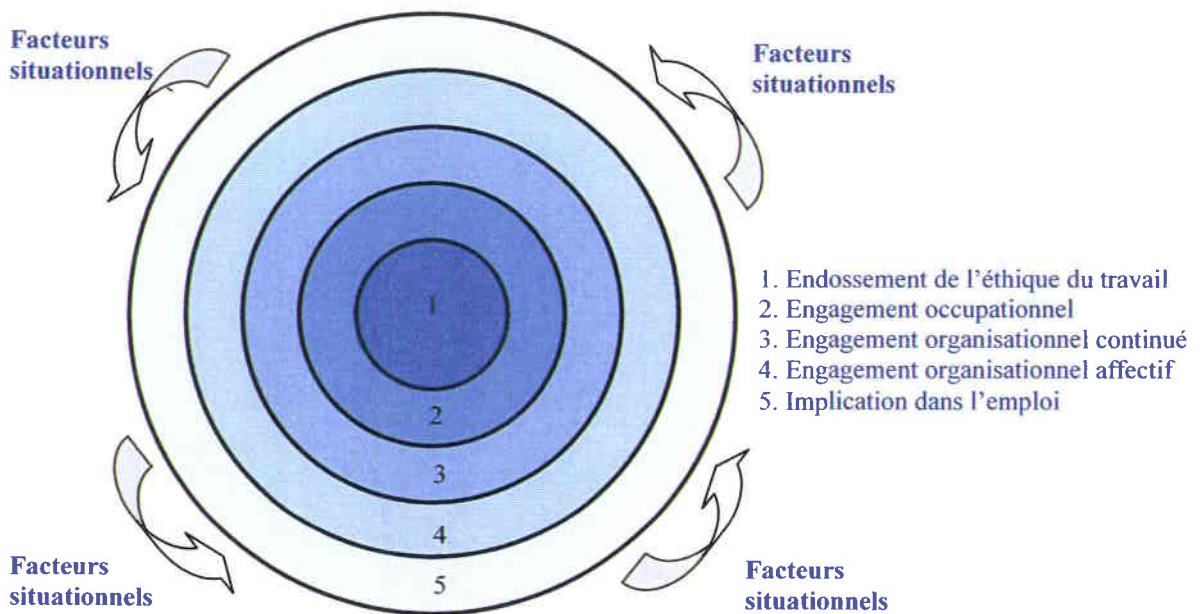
Facteurs situationnels

Facteurs situationnels

1

2

3

4

5

1. Endossement de l'éthique du travail
2. Engagement occupationnel
3. Engagement organisationnel continué
4. Engagement organisationnel affectif
5. Implication dans l'emploi

Facteurs situationnels

Facteurs situationnels